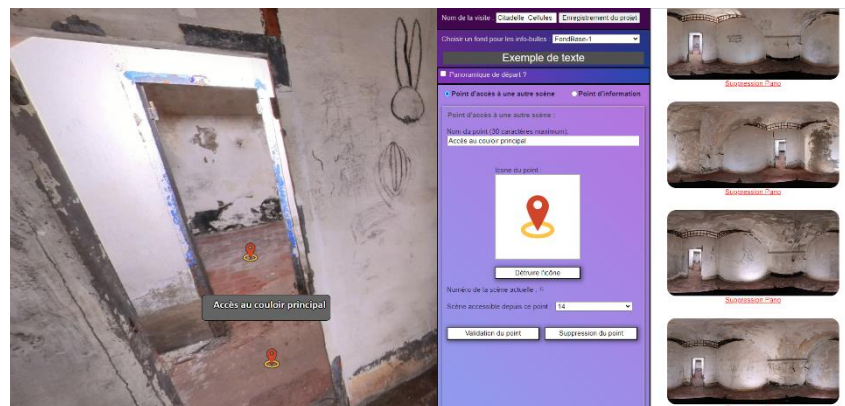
Accès au couloir principal

Nom de la visite Citadelle_Cellules Enregistrement du projet

Choisir un fond pour les info-bulles FondBase-1

Exemple de texte

Panoramique de départ ?

Point d'accès à une autre scène Point d'information

Point d'accès à une autre scène :

Nom du point (30 caractères maximum)

Accès au couloir principal

Icone du point :

Détruire l'icône

Numéro de la scène actuelle : 6

Scène accessible depuis ce point 14

Validation du point Suppression du point

Suppression Pano

Suppression Pano

Suppression Pano